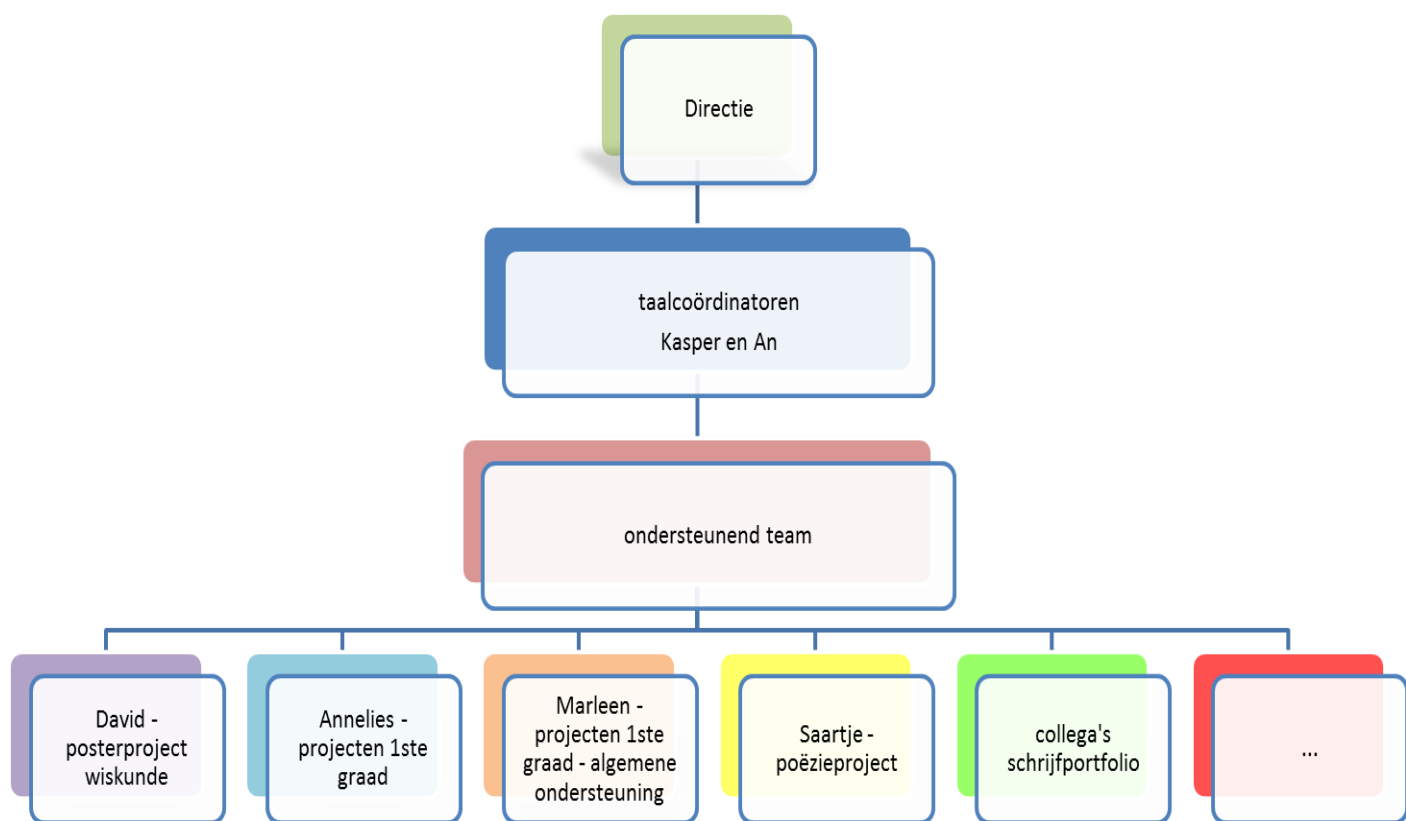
Directie

taalcoördinatoren
Kasper en An

ondersteunend team

David - posterproject wiskunde

Annelies - projecten 1ste graad

Marleen - projecten 1ste graad - algemene ondersteuning

Saartje - poëzieproject

collega's schrijfportfolio

...